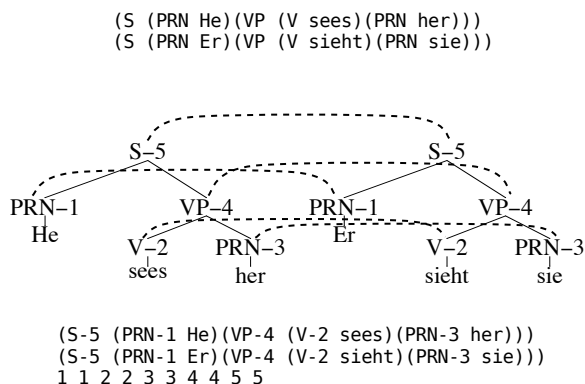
(S (PRN He)(VP (V sees)(PRN her)))
(S (PRN Er)(VP (V sieht)(PRN sie)))

S–5
S–5
PRN–1
VP–4
PRN–1
VP–4
He
Er
V–2
PRN–3
V–2
PRN–3
sees
her
sieht
sie

(S-5 (PRN-1 He)(VP-4 (V-2 sees)(PRN-3 her)))
(S-5 (PRN-1 Er)(VP-4 (V-2 sieht)(PRN-3 sie)))
1 1 2 2 3 3 4 4 5 5